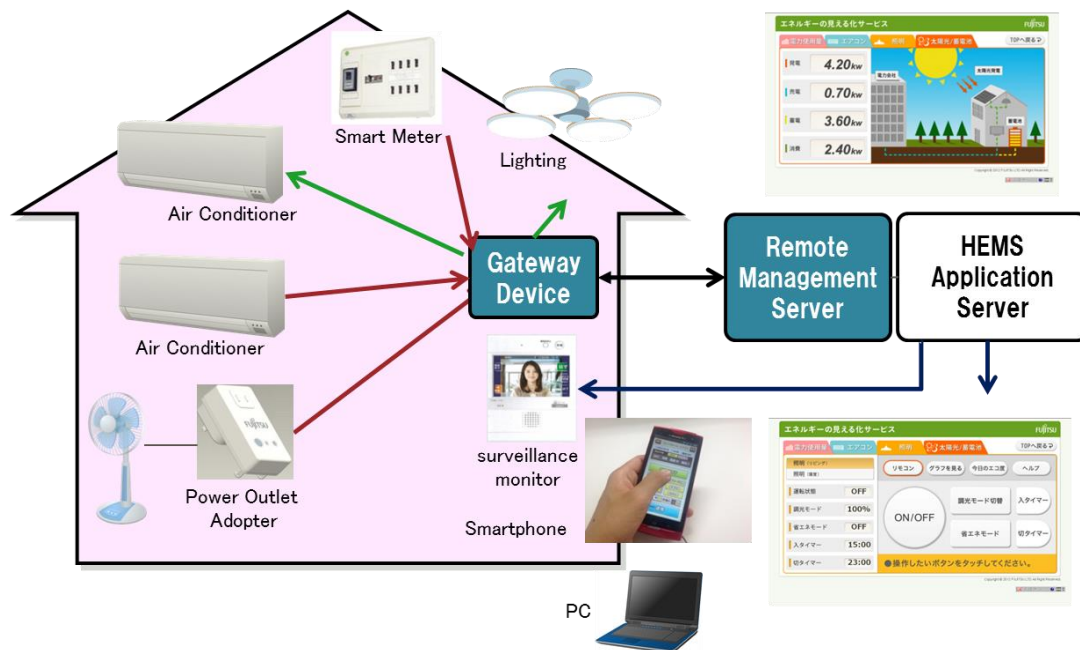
Smart Meter

Lighting

Air Conditioner

Air Conditioner

Gateway Device

Remote Management Server

HEMS Application Server

surveillance monitor

Power Outlet Adopter

Smartphone

PC

エネルギーの見える化サービス
FUJITSU
電力使用量 エアコン 照明 太陽光/蓄電池
TOPへ戻る
発電 4.20kw
売電 0.70kw
蓄電 3.60kw
消費 2.40kw
電力会社
太陽光発電
蓄電池

エネルギーの見える化サービス
FUJITSU
電力使用量 エアコン 照明 太陽光/蓄電池
TOPへ戻る
リモコン グラフを見る 今日のエコ度 ヘルプ
運転状態 OFF
調光モード 100%
省エネモード OFF
入タイマー 15:00
切タイマー 23:00
ON/OFF
調光モード切替
入タイマー
省エネモード
切タイマー
操作したいボタンをタッチしてください。